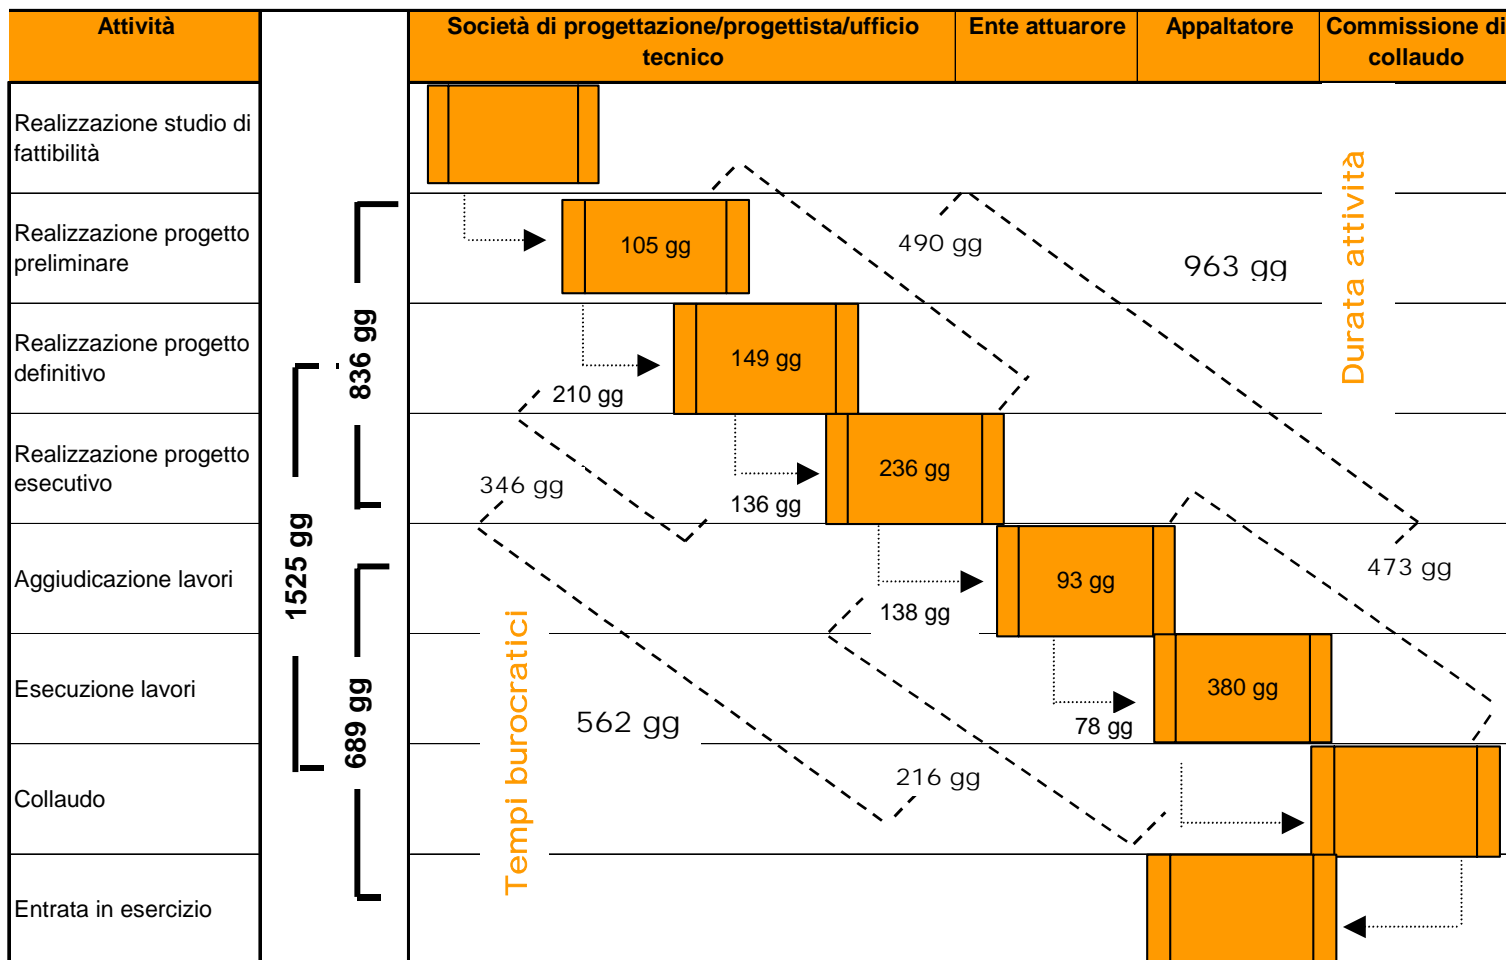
| Attività | | Società di progettazione/progettista/ufficio tecnico | Ente attuarore | Appaltatore | Commissione di collaudo |
|---|---|---|---|---|---|
| Realizzazione studio di fattibilità | | | | | |
| Realizzazione progetto preliminare | | | | | |
| Realizzazione progetto definitivo | | | | | |
| Realizzazione progetto esecutivo | | | | | |
| Aggiudicazione lavori | | | | | |
| Esecuzione lavori | | | | | |
| Collaudo | | | | | |
| Entrata in esercizio | | | | | |

836 gg
1525 gg
689 gg

105 gg
149 gg
236 gg
93 gg
380 gg

490 gg
963 gg
Durata attività
210 gg
346 gg
136 gg
473 gg
138 gg
Tempi burocratici
562 gg
78 gg
216 gg